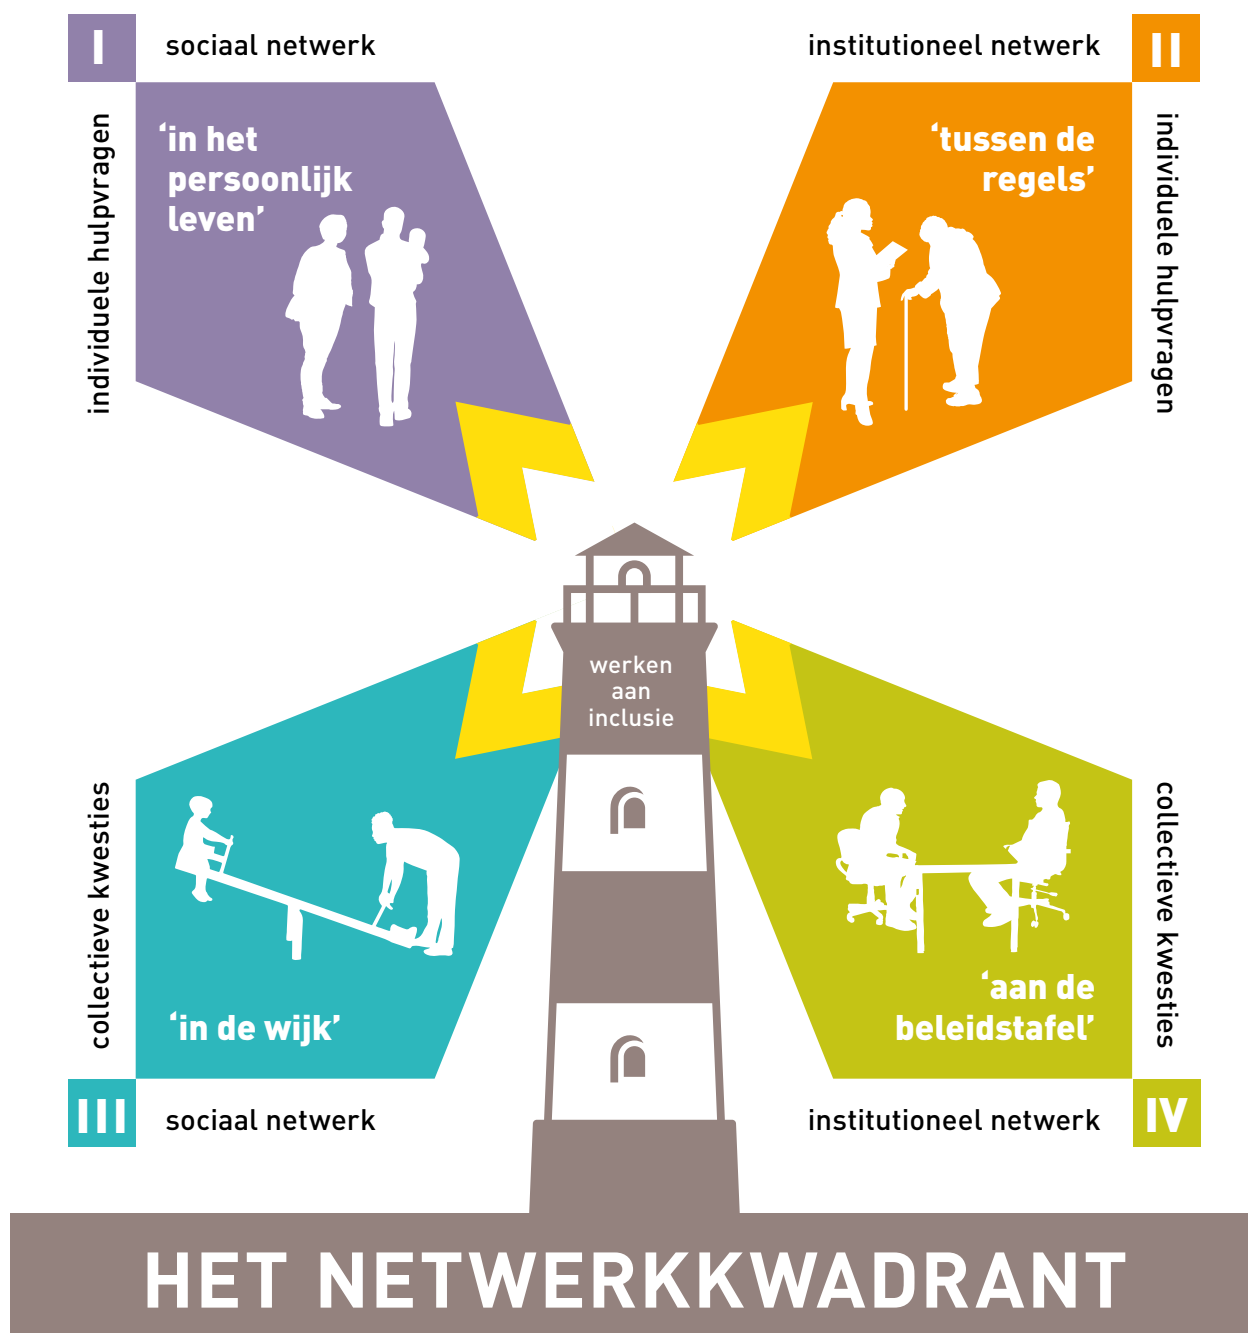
I sociaal netwerk

institutioneel netwerk II

individuele hulpvragen

‘in het persoonlijk leven’

‘tussen de regels’

individuele hulpvragen

werken aan inclusie

collectieve kwesties

‘in de wijk’

‘aan de beleidstafel’

collectieve kwesties

III sociaal netwerk

institutioneel netwerk IV

HET NETWERKKWADRANT